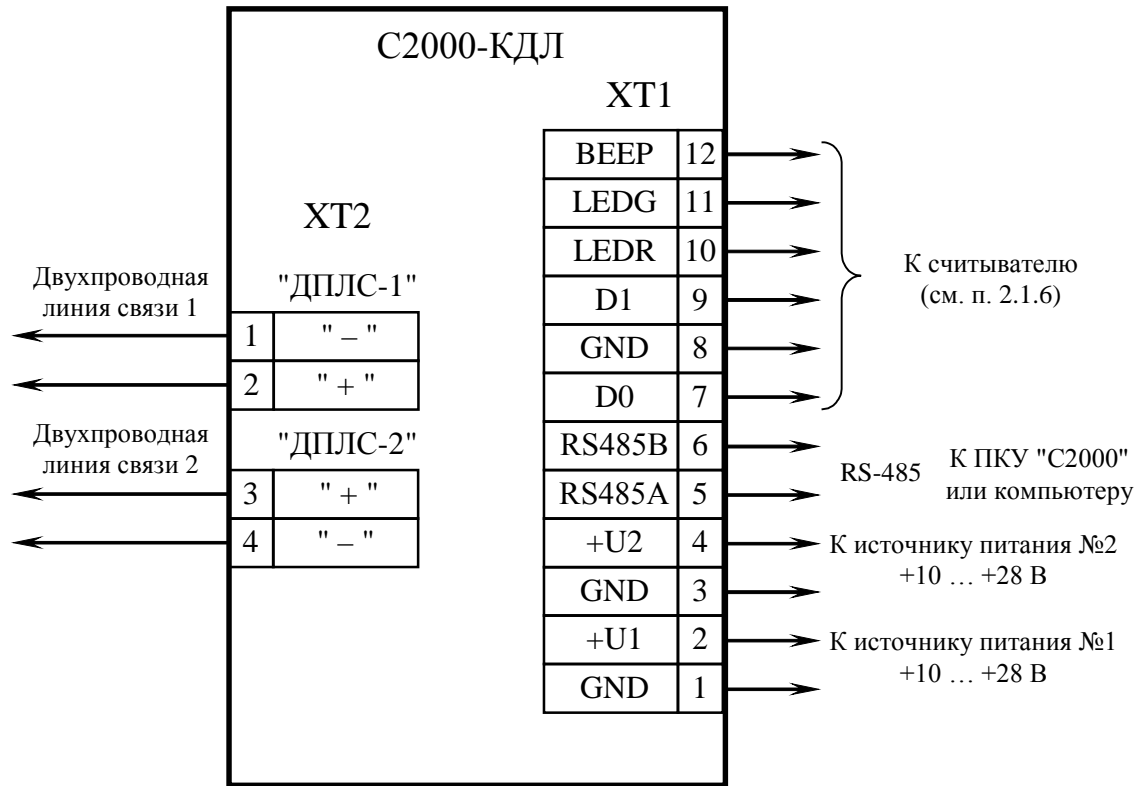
С2000-КДЛ

XT1

| BEEP | 12 |
|---|---|
| LEDG | 11 |
| LEDR | 10 |
| D1 | 9 |
| GND | 8 |
| D0 | 7 |
| RS485B | 6 |
| RS485A | 5 |
| +U2 | 4 |
| GND | 3 |
| +U1 | 2 |
| GND | 1 |

К считывателю (см. п. 2.1.6)

RS-485

К ПКУ "С2000" или компьютеру

К источнику питания №2 +10 … +28 В

К источнику питания №1 +10 … +28 В

XT2

Двухпроводная линия связи 1

"ДПЛС-1"

| 1 | " – " |
|---|---|
| 2 | " + " |

Двухпроводная линия связи 2

"ДПЛС-2"

| 3 | " + " |
|---|---|
| 4 | " – " |